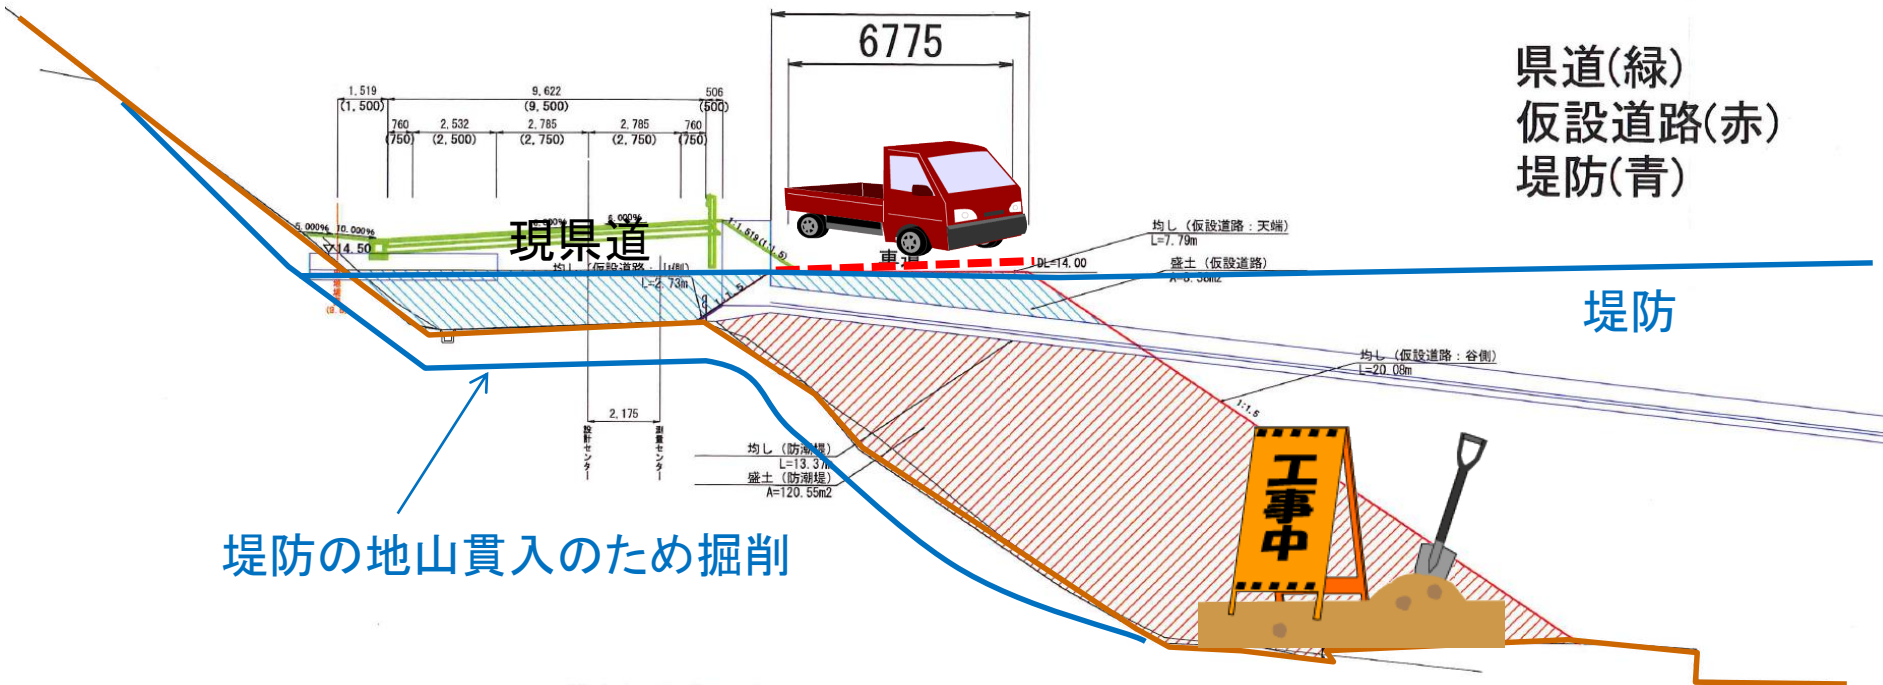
6775

県道(緑)
仮設道路(赤)
堤防(青)

1,519
(1,500)
9,622
(9,500)
506
(500)
760
(750)
2,532
(2,500)
2,785
(2,750)
2,785
(2,750)
760
(750)

5.000%
10.000%
6.000%
▽14.50
現県道
均し(仮設道路:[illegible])
L=2.73m
1:1.519(1:1.5)
車道
DL=14.00
均し(仮設道路:天端)
L=7.79m
盛土(仮設道路)
A=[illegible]

堤防

均し(仮設道路:谷側)
L=20.08m
1:1.5

2,175
設計センター
測量センター

均し(防潮堤)
L=13.37m
盛土(防潮堤)
A=120.55m2

工事中

堤防の地山貫入のため掘削